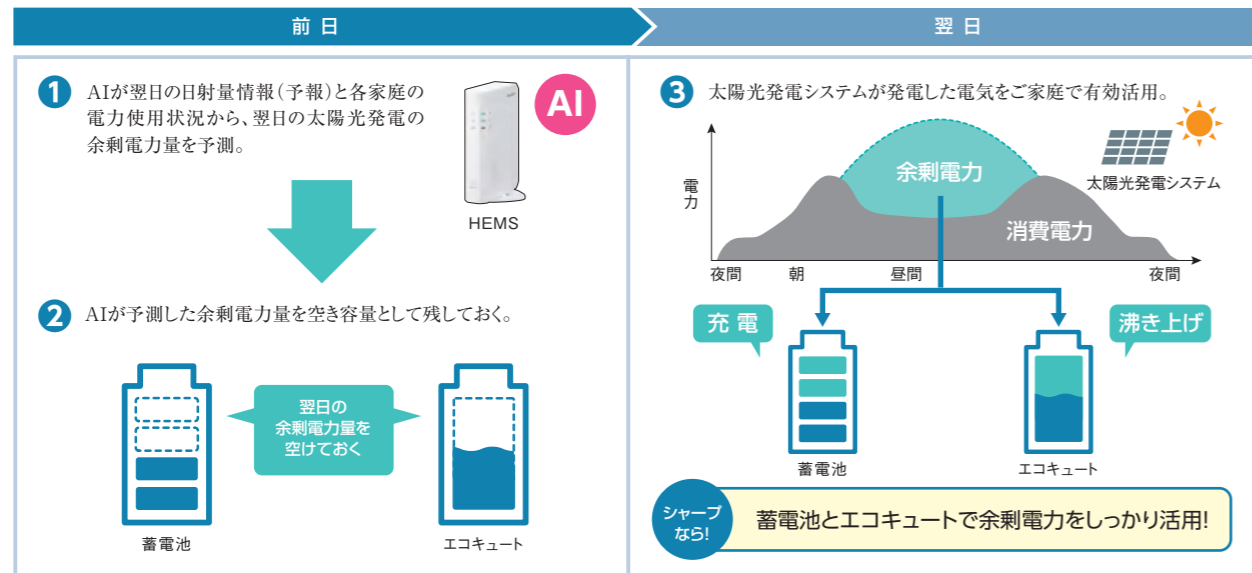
前日

翌日

1 AIが翌日の日射量情報（予報）と各家庭の電力使用状況から、翌日の太陽光発電の余剰電力量を予測。

AI

HEMS

2 AIが予測した余剰電力量を空き容量として残しておく。

翌日の余剰電力量を空けておく

蓄電池

エコキュート

3 太陽光発電システムが発電した電気をご家庭で有効活用。

電力

余剰電力

太陽光発電システム

消費電力

夜間 朝 昼間 夜間

充電

沸き上げ

蓄電池

エコキュート

シャープなら!

蓄電池とエコキュートで余剰電力をしっかり活用!